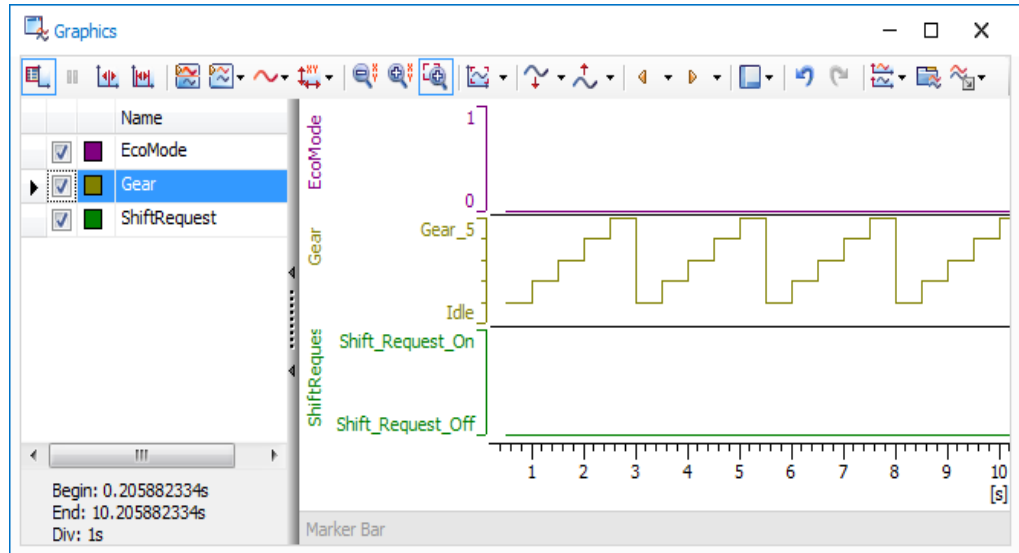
Graphics

| | | Name |
|---|---|---|
| ☑ | | EcoMode |
| ☑ | | Gear |
| ☑ | | ShiftRequest |

III

Begin: 0.205882334s
End: 10.205882334s
Div: 1s

EcoMode
1
0
Gear
Gear_5
Idle
ShiftReques
Shift_Request_On
Shift_Request_Off
1 2 3 4 5 6 7 8 9 10
[s]
Marker Bar